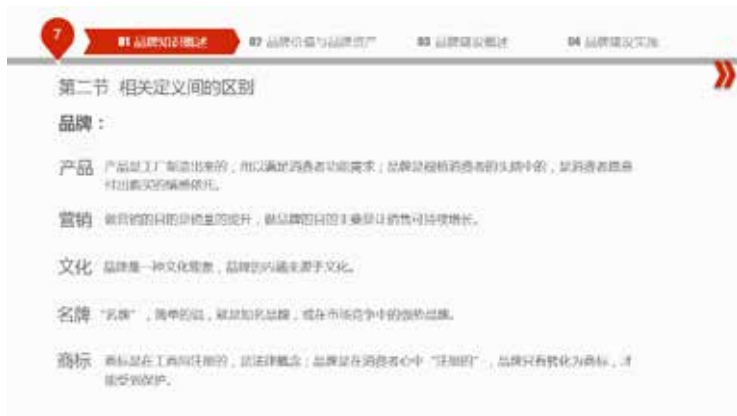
7

01 品牌知识概述　02 品牌价值与品牌资产　03 品牌建设概述　04 品牌建设实施

第二节 相关定义间的区别

品牌：

产品 产品是工厂制造出来的，用以满足消费者功能需求；品牌是植根消费者的头脑中的，是消费者愿意付出购买的情感附元。

营销 营销的目的是销量的提升，做品牌目的主要是让销售可持续增长。

文化 品牌是一种文化现象，品牌的内涵来源于文化。

名牌 "名牌"，简单的说，就是知名品牌，或在市场竞争中的强势品牌。

商标 商标是在工商局注册的，是法律概念；品牌是在消费者心中"注册的"，品牌只有转化为商标，才能受到保护。